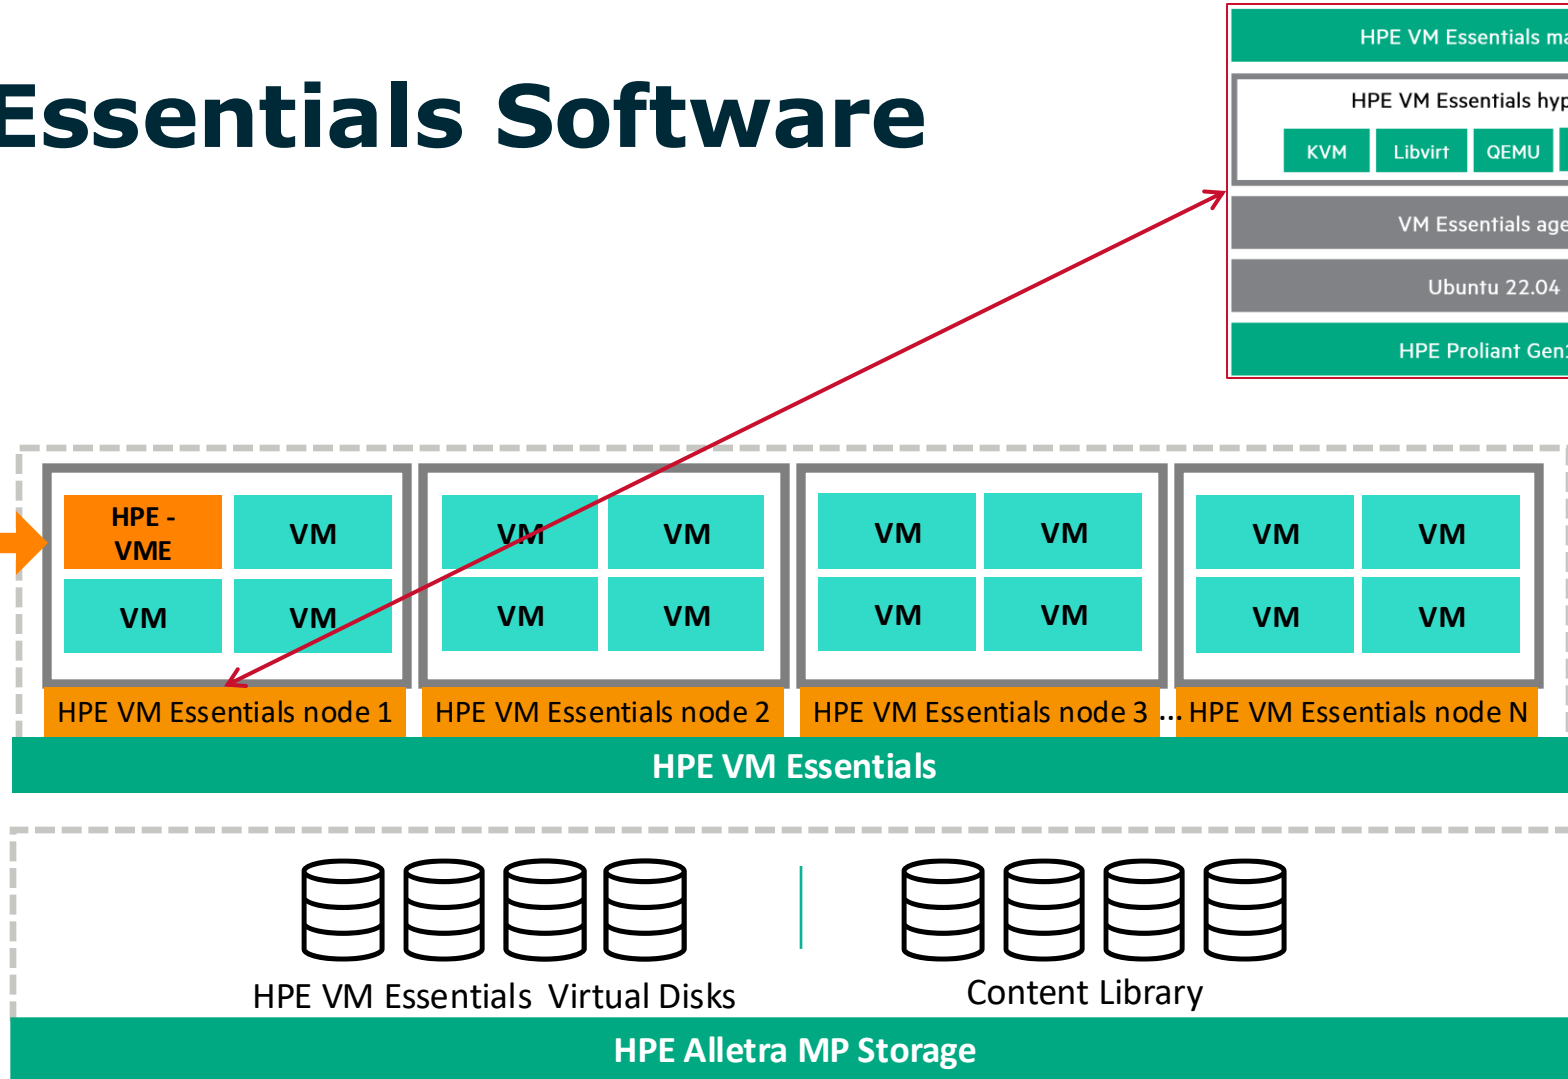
Essentials Software

HPE VM Essentials ma

HPE VM Essentials hyp

KVM

Libvirt

QEMU

VM Essentials age

Ubuntu 22.04

HPE Proliant Gen

HPE - VME

VM

VM

VM

VM

VM

VM

VM

VM

VM

VM

VM

VM

VM

VM

VM

HPE VM Essentials node 1

HPE VM Essentials node 2

HPE VM Essentials node 3

...

HPE VM Essentials node N

HPE VM Essentials

HPE VM Essentials Virtual Disks

Content Library

HPE Alletra MP Storage